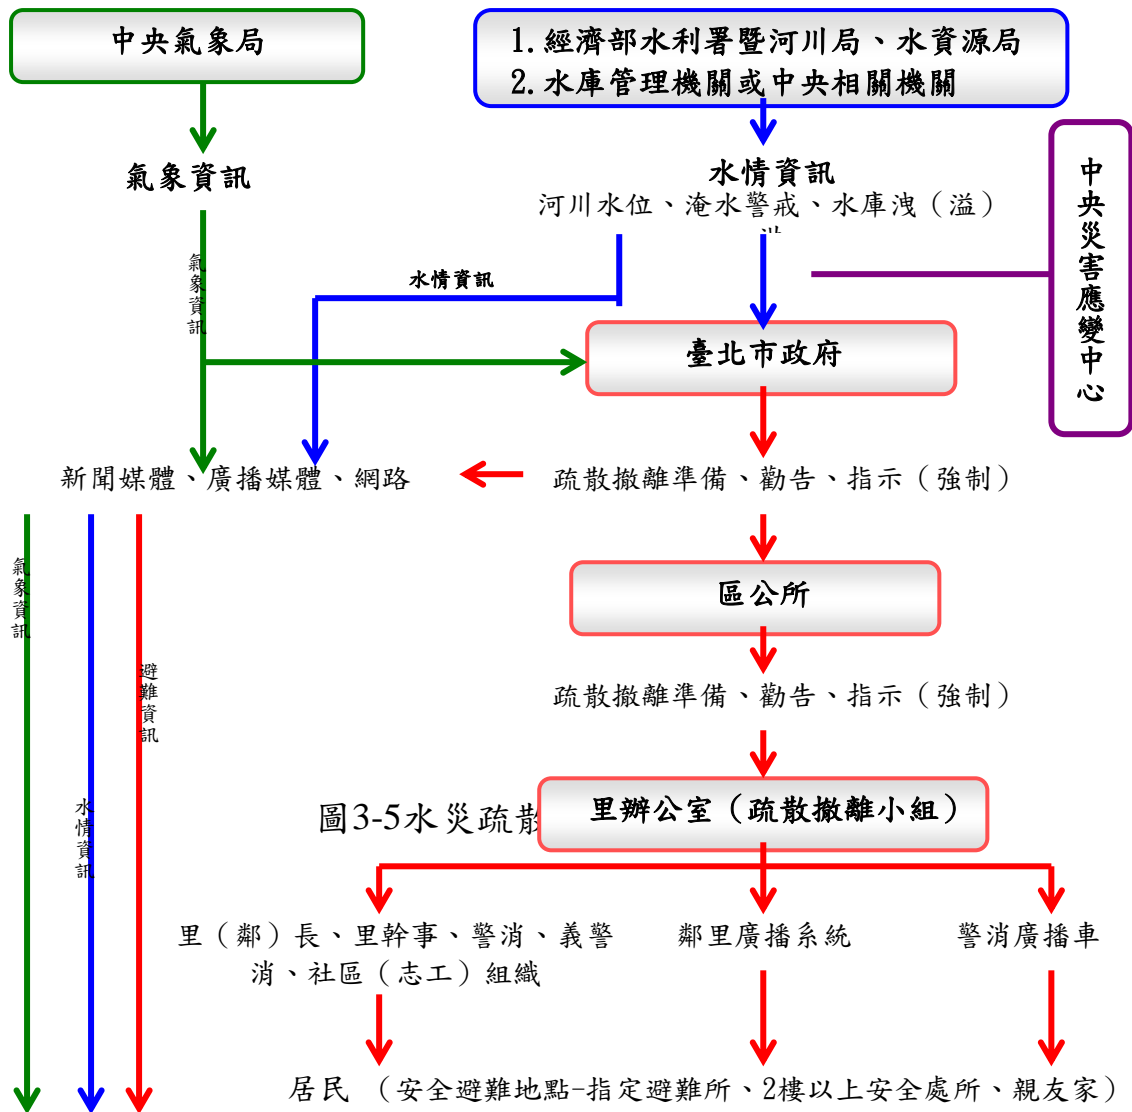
中央氣象局

1. 經濟部水利署暨河川局、水資源局
2. 水庫管理機關或中央相關機關

氣象資訊

水情資訊
河川水位、淹水警戒、水庫洩（溢）

中央災害應變中心

氣象資訊

水情資訊

臺北市政府

新聞媒體、廣播媒體、網路

疏散撤離準備、勸告、指示（強制）

氣象資訊

避難資訊

區公所

疏散撤離準備、勸告、指示（強制）

水情資訊

圖3-5水災疏散

里辦公室（疏散撤離小組）

里（鄰）長、里幹事、警消、義警消、社區（志工）組織

鄰里廣播系統

警消廣播車

居民 （安全避難地點-指定避難所、2樓以上安全處所、親友家）